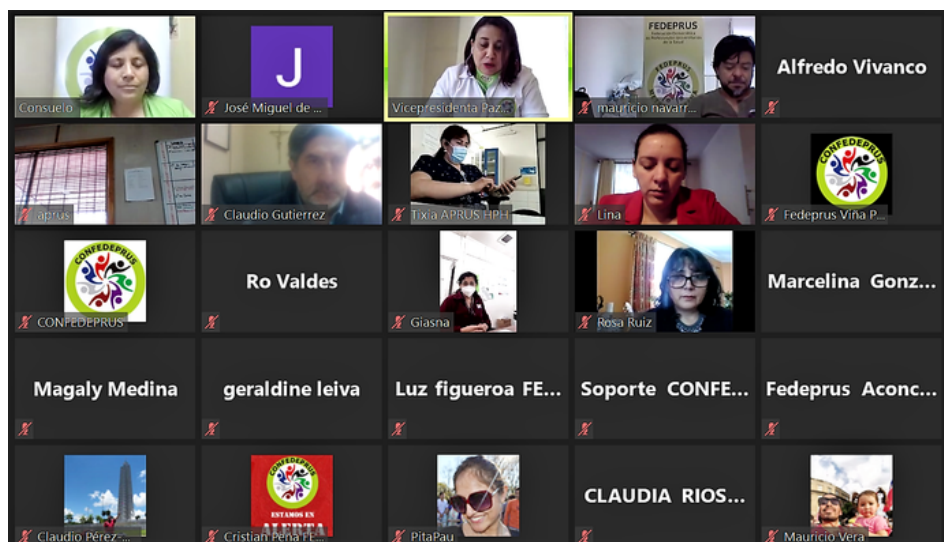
Consuelo

J

José Miguel de ...

Vicepresidenta Paz...

FEDEPRUS

mauricio navarr...

Alfredo Vivanco

aprus

Claudio Gutierrez

Tixia APRUS HPH

Lina

CONFEDEPRUS

Fedeprus Viña P...

CONFEDEPRUS

CONFEDEPRUS

Ro Valdes

Giasna

Rosa Ruiz

Marcelina Gonz...

Magaly Medina

geraldine leiva

Luz figueroa FE...

Soporte CONFE...

Fedeprus Aconc...

Claudio Pérez-...

CONFEDEPRUS

ESTAMOS EN

ALERTA

Cristian Peña FE...

PitaPau

CLAUDIA RIOS...

Mauricio Vera